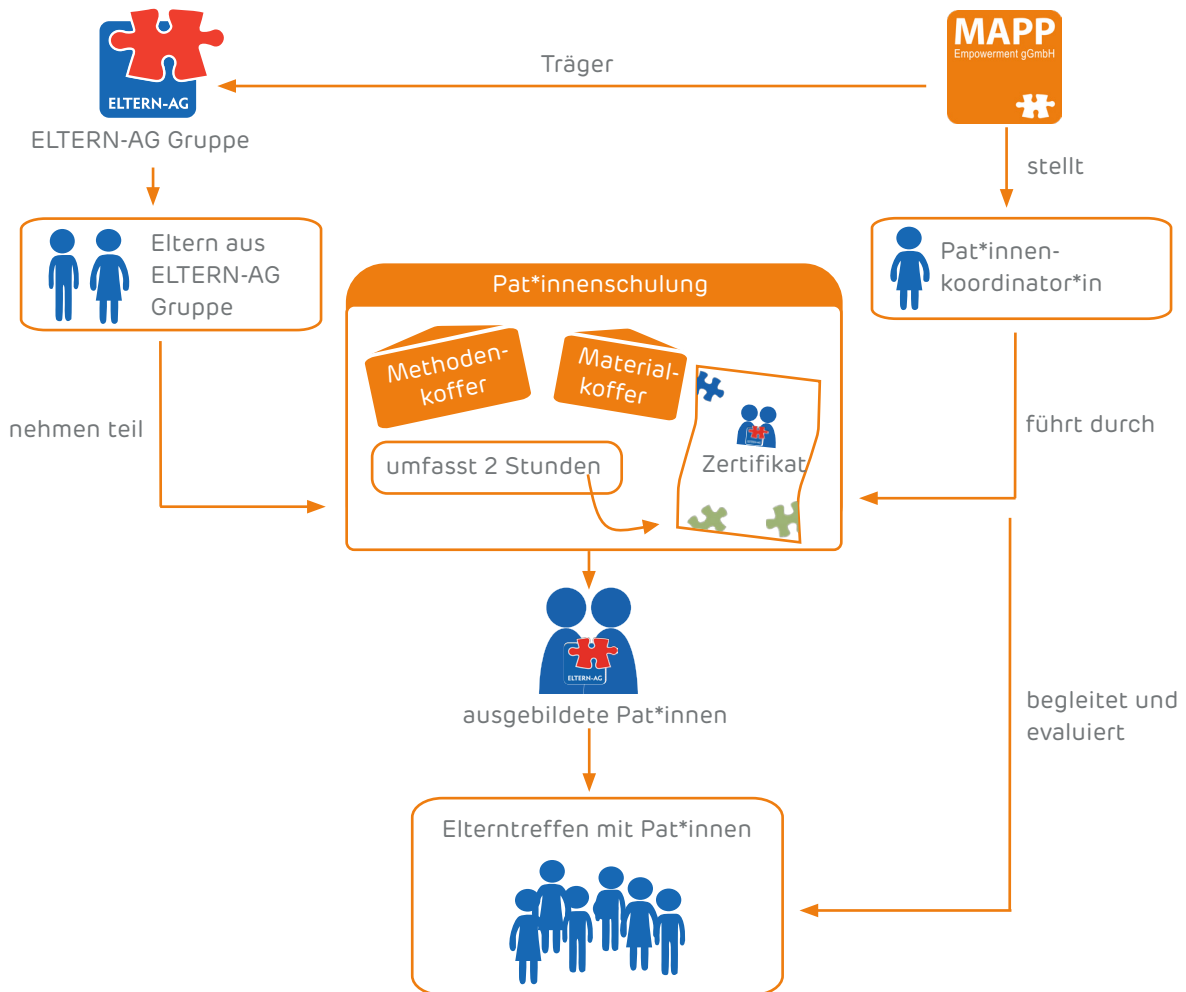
ELTERN-AG

ELTERN-AG Gruppe

Träger

MAPP
Empowerment gGmbH

stellt

Eltern aus ELTERN-AG Gruppe

Pat*innen-koordinator*in

Pat*innenschulung

Methoden-koffer

Material-koffer

umfasst 2 Stunden

Zertifikat

nehmen teil

führt durch

ELTERN-AG

ausgebildete Pat*innen

begleitet und evaluiert

Elterntreffen mit Pat*innen